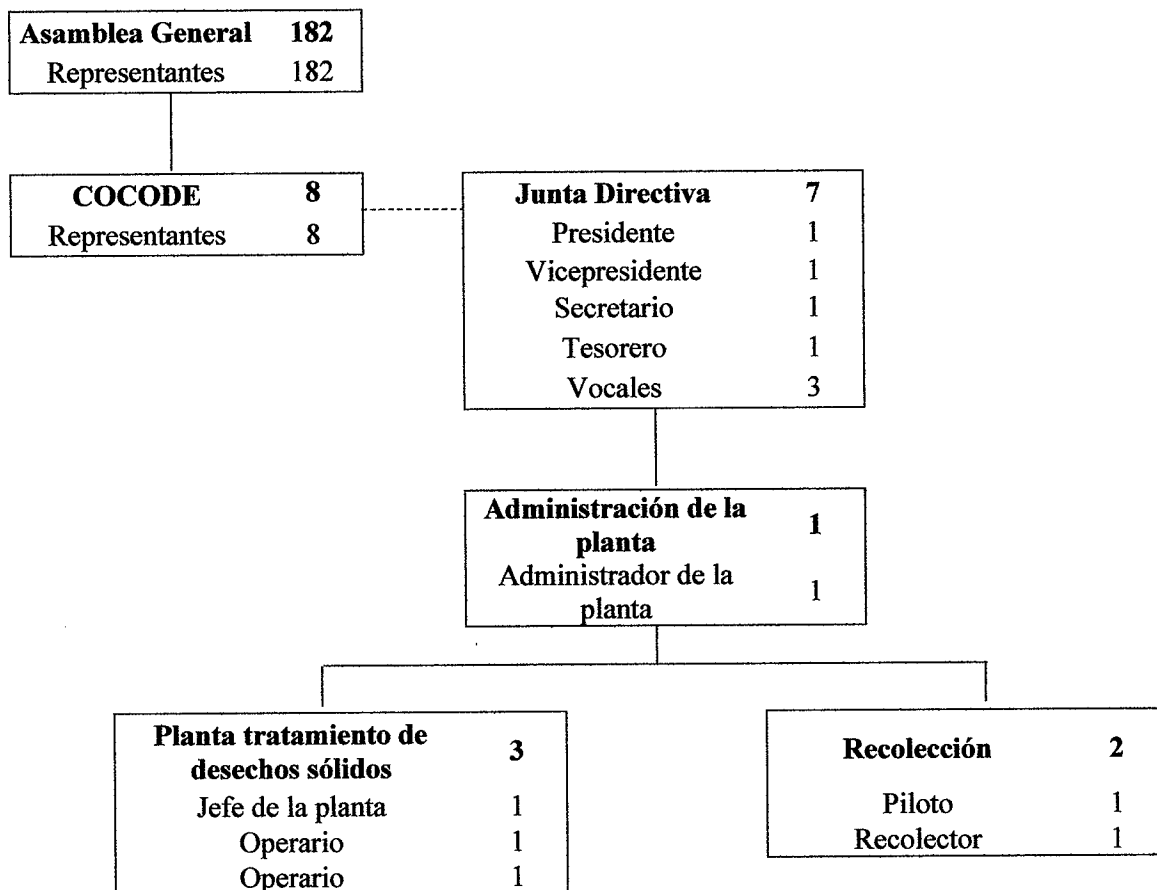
Asamblea General 182
Representantes 182

COCODE 8
Representantes 8

Junta Directiva 7
Presidente 1
Vicepresidente 1
Secretario 1
Tesorero 1
Vocales 3

Administración de la planta 1
Administrador de la planta 1

Planta tratamiento de desechos sólidos 3
Jefe de la planta 1
Operario 1
Operario 1

Recolección 2
Piloto 1
Recolector 1